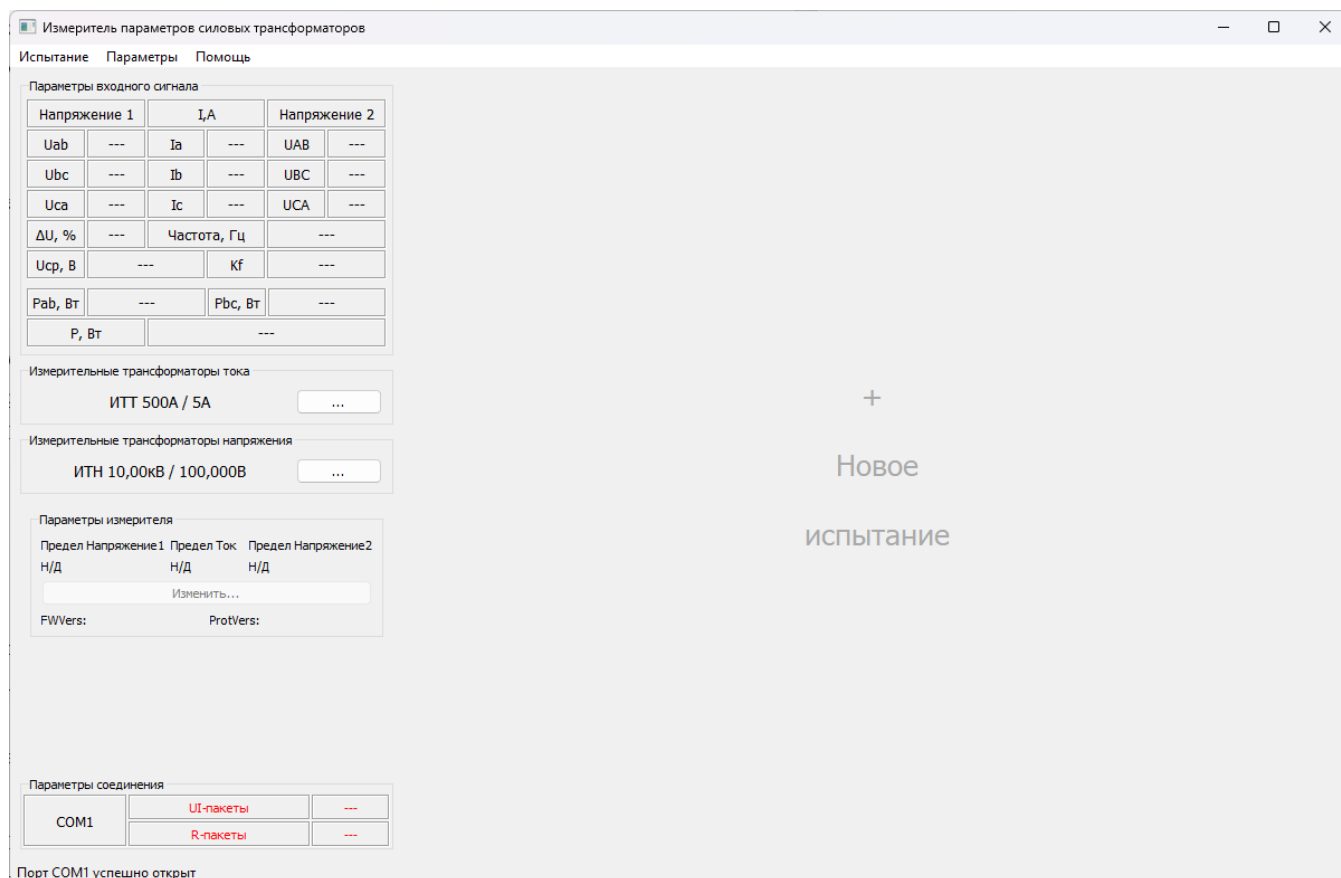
Измеритель параметров силовых трансформаторов

Испытание Параметры Помощь

Параметры входного сигнала

| Напряжение 1 | | I,A | | Напряжение 2 | |
|---|---|---|---|---|---|
| Uab | --- | Ia | --- | UAB | --- |
| Ubc | --- | Ib | --- | UBC | --- |
| Uca | --- | Ic | --- | UCA | --- |
| ΔU, % | --- | Частота, Гц | | --- | |
| Ucp, B | --- | | Kf | --- | |
| Pab, Вт | --- | | Pbc, Вт | --- | |
| P, Вт | --- | | | | |

Измерительные трансформаторы тока

ИТТ 500А / 5А ...

Измерительные трансформаторы напряжения

ИТН 10,00кВ / 100,000В ...

Параметры измерителя

Предел Напряжение1 Предел Ток Предел Напряжение2
Н/Д Н/Д Н/Д

Изменить...

FWVers: ProtVers:

Параметры соединения

| COM1 | UI-пакеты | --- |
|---|---|---|
| | R-пакеты | --- |

Порт COM1 успешно открыт

+

Новое

испытание